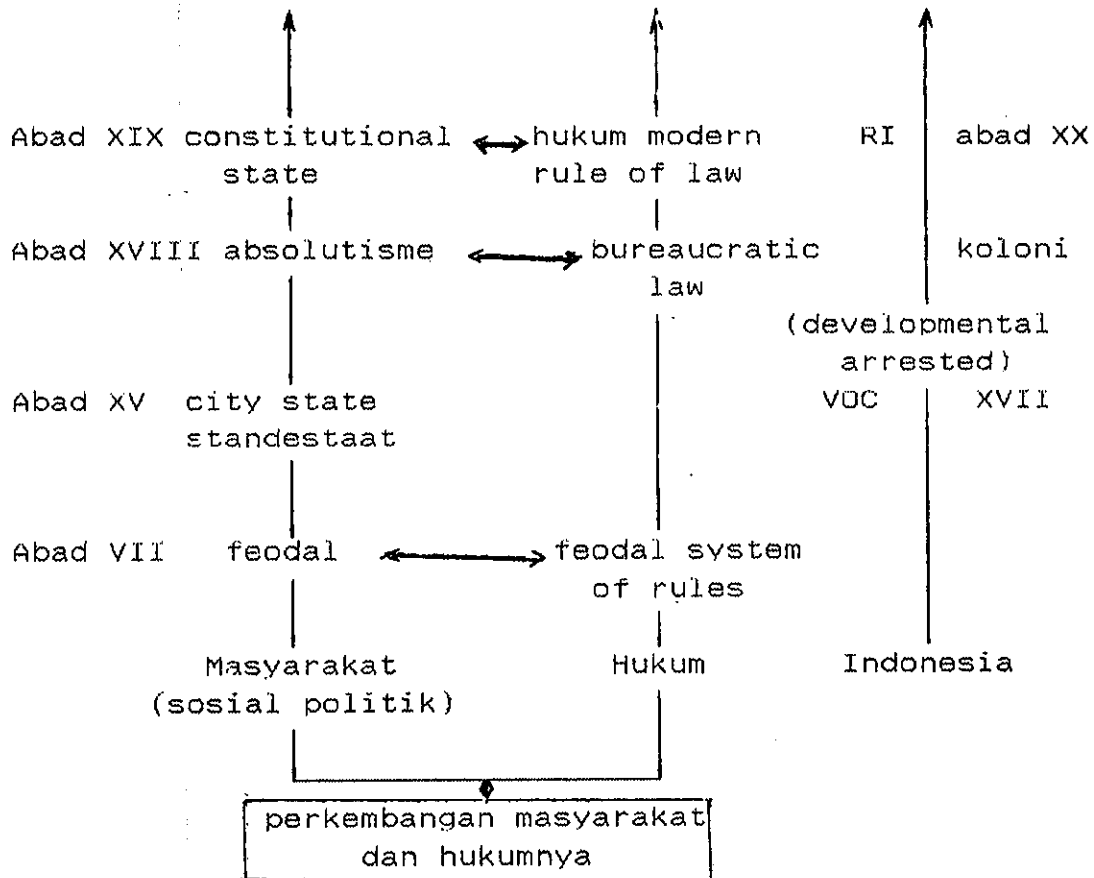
Abad XIX constitutional state

hukum modern rule of law

RI abad XX

Abad XVIII absolutisme

bureaucratic law

koloni

(developmental arrested)

VOC XVII

Abad XV city state standestaat

Abad VII feodal

feodal system of rules

Masyarakat (sosial politik)

Hukum

Indonesia

perkembangan masyarakat dan hukumnya